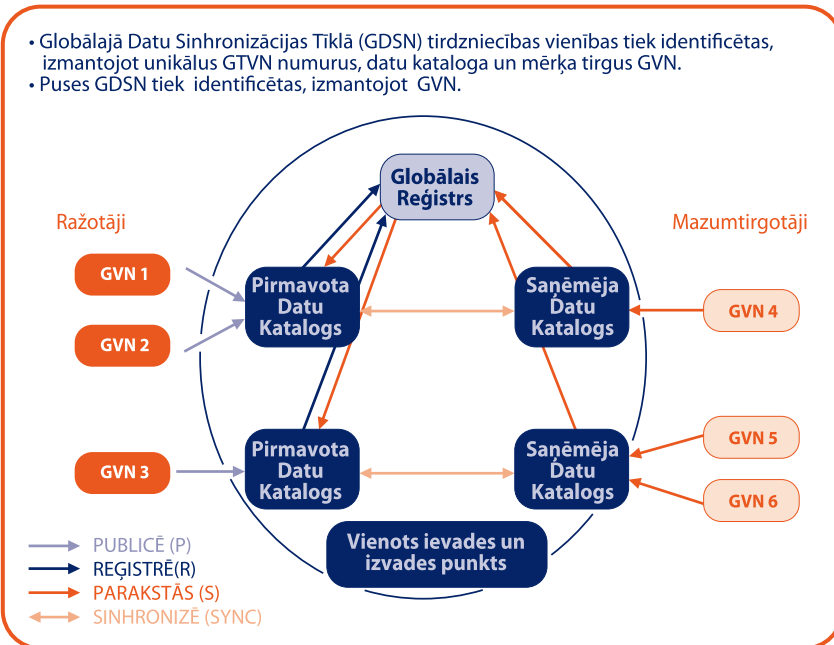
• Globālajā Datu Sinhronizācijas Tīklā (GDSN) tirdzniecības vienības tiek identificētas, izmantojot unikālus GTVN numurus, datu kataloga un mērķa tirgus GVN.
• Puses GDSN tiek identificētas, izmantojot GVN.

Globālais Reģistrs

Ražotāji

Mazumtirgotāji

GVN 1

GVN 2

GVN 3

Pirmavota Datu Katalogs

Pirmavota Datu Katalogs

Saņēmēja Datu Katalogs

Saņēmēja Datu Katalogs

GVN 4

GVN 5

GVN 6

Vienots ievades un izvades punkts

PUBLICĒ (P)
REĢISTRĒ(R)
PARAKSTĀS (S)
SINHRONIZĒ (SYNC)